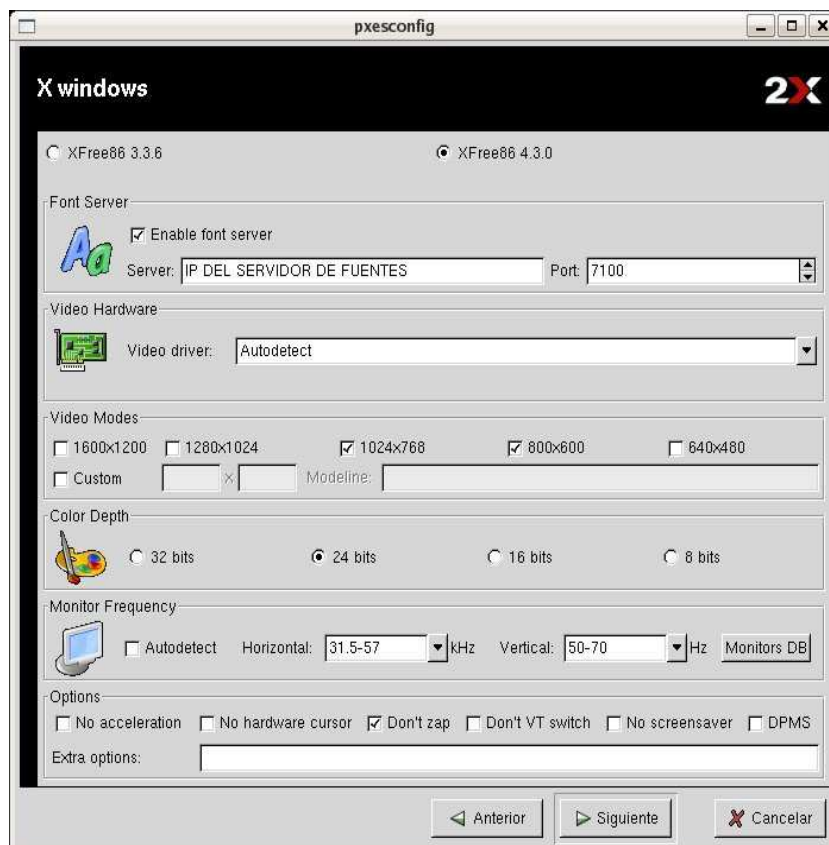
pxesconfig

X windows

2X

XFree86 3.3.6

XFree86 4.3.0

Font Server

Enable font server

Server: IP DEL SERVIDOR DE FUENTES

Port: 7100

Video Hardware

Video driver: Autodetect

Video Modes

1600x1200

1280x1024

1024x768

800x600

640x480

Custom

x

Modeline:

Color Depth

32 bits

24 bits

16 bits

8 bits

Monitor Frequency

Autodetect

Horizontal: 31.5-57

kHz

Vertical: 50-70

Hz

Monitors DB

Options

No acceleration

No hardware cursor

Don't zap

Don't VT switch

No screensaver

DPMS

Extra options:

Anterior

Siguiente

Cancelar